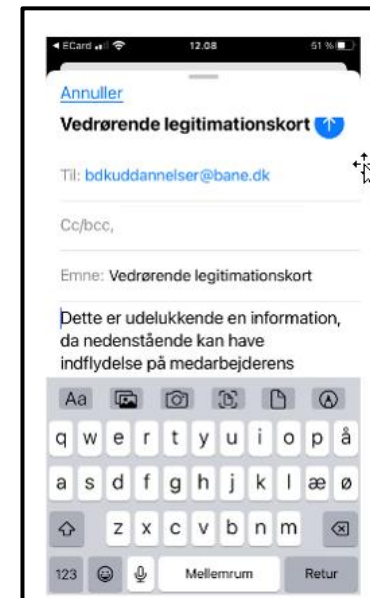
◂ ECard 12.08 51 %

Annuller

Vedrørende legitimationskort

Til: bdkuddannelser@bane.dk

Cc/bcc,

Emne: Vedrørende legitimationskort

Dette er udelukkende en information, da nedenstående kan have indflydelse på medarbejderens

Aa

q w e r t y u i o p å

a s d f g h j k l æ ø

z x c v b n m

123 Mellemrum Retur